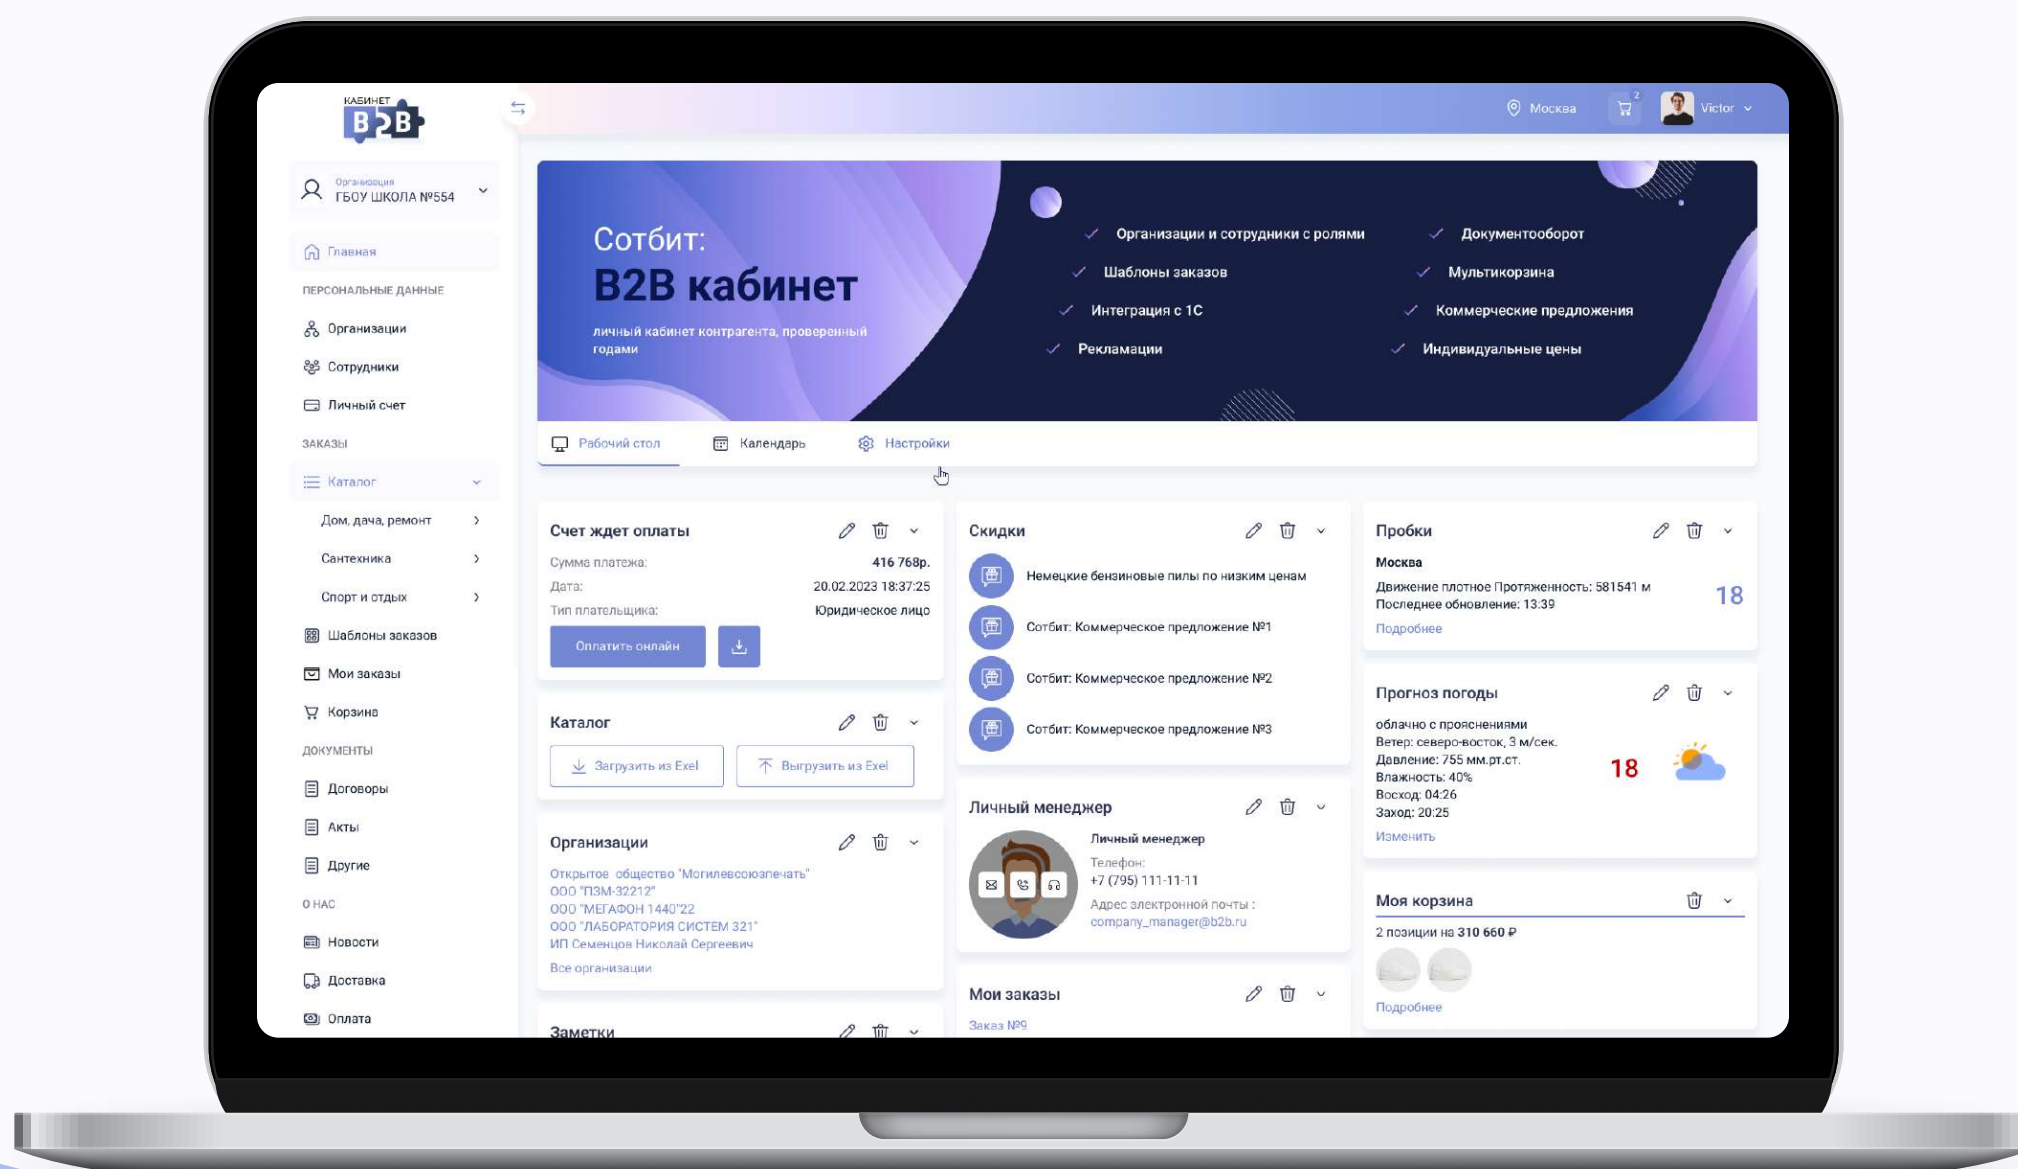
КАБИНЕТ B2B

Москва 2 Victor

Организация
ГБОУ ШКОЛА №554

Главная
ПЕРСОНАЛЬНЫЕ ДАННЫЕ
Организации
Сотрудники
Личный счет
ЗАКАЗЫ
Каталог
Дом, дача, ремонт
Сантехника
Спорт и отдых
Шаблоны заказов
Мои заказы
Корзина
ДОКУМЕНТЫ
Договоры
Акты
Другие
О НАС
Новости
Доставка
Оплата

Сотбит:
B2B кабинет
личный кабинет контрагента, проверенный годами

Организации и сотрудники с ролями
Документооборот
Шаблоны заказов
Мультикорзина
Интеграция с 1С
Коммерческие предложения
Рекламации
Индивидуальные цены

Рабочий стол Календарь Настройки

Счет ждет оплаты
Сумма платежа: 416 768р.
Дата: 20.02.2023 18:37:25
Тип плательщика: Юридическое лицо
Оплатить онлайн

Каталог
Загрузить из Exel
Выгрузить из Exel

Организации
Открытое общество "Могилевсоюзпечать"
ООО "ПЗМ-32212"
ООО "МЕГАФОН 1440"22
ООО "ЛАБОРАТОРИЯ СИСТЕМ 321"
ИП Семенцов Николай Сергеевич
Все организации

Заметки

Скидки
Немецкие бензиновые пилы по низким ценам
Сотбит: Коммерческое предложение №1
Сотбит: Коммерческое предложение №2
Сотбит: Коммерческое предложение №3

Личный менеджер
Личный менеджер
Телефон:
+7 (795) 111-11-11
Адрес электронной почты :
company_manager@b2b.ru

Мои заказы
Заказ №9

Пробки
Москва
Движение плотное Протяженность: 581541 м
Последнее обновление: 13:39
18
Подробнее

Прогноз погоды
облачно с прояснениями
Ветер: северо-восток, 3 м/сек.
Давление: 755 мм.рт.ст.
Влажность: 40%
Восход: 04:26
Заход: 20:25
18
Изменить

Моя корзина
2 позиции на 310 660 ₽
Подробнее